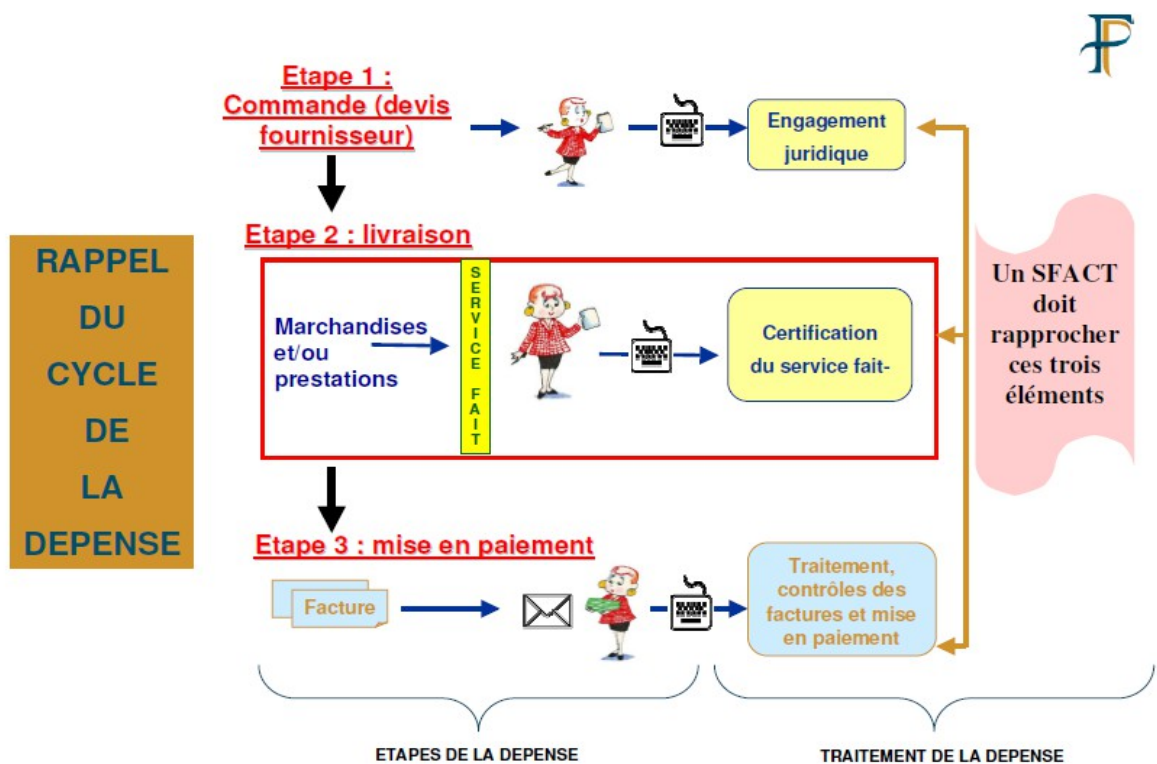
RAPPEL DU CYCLE DE LA DEPENSE

Etape 1 : Commande (devis fournisseur)

Engagement juridique

Etape 2 : livraison

Marchandises et/ou prestations

SERVICE FAIT

Certification du service fait-

Un SFACT doit rapprocher ces trois éléments

Etape 3 : mise en paiement

Facture

Traitement, contrôles des factures et mise en paiement

ETAPES DE LA DEPENSE

TRAITEMENT DE LA DEPENSE